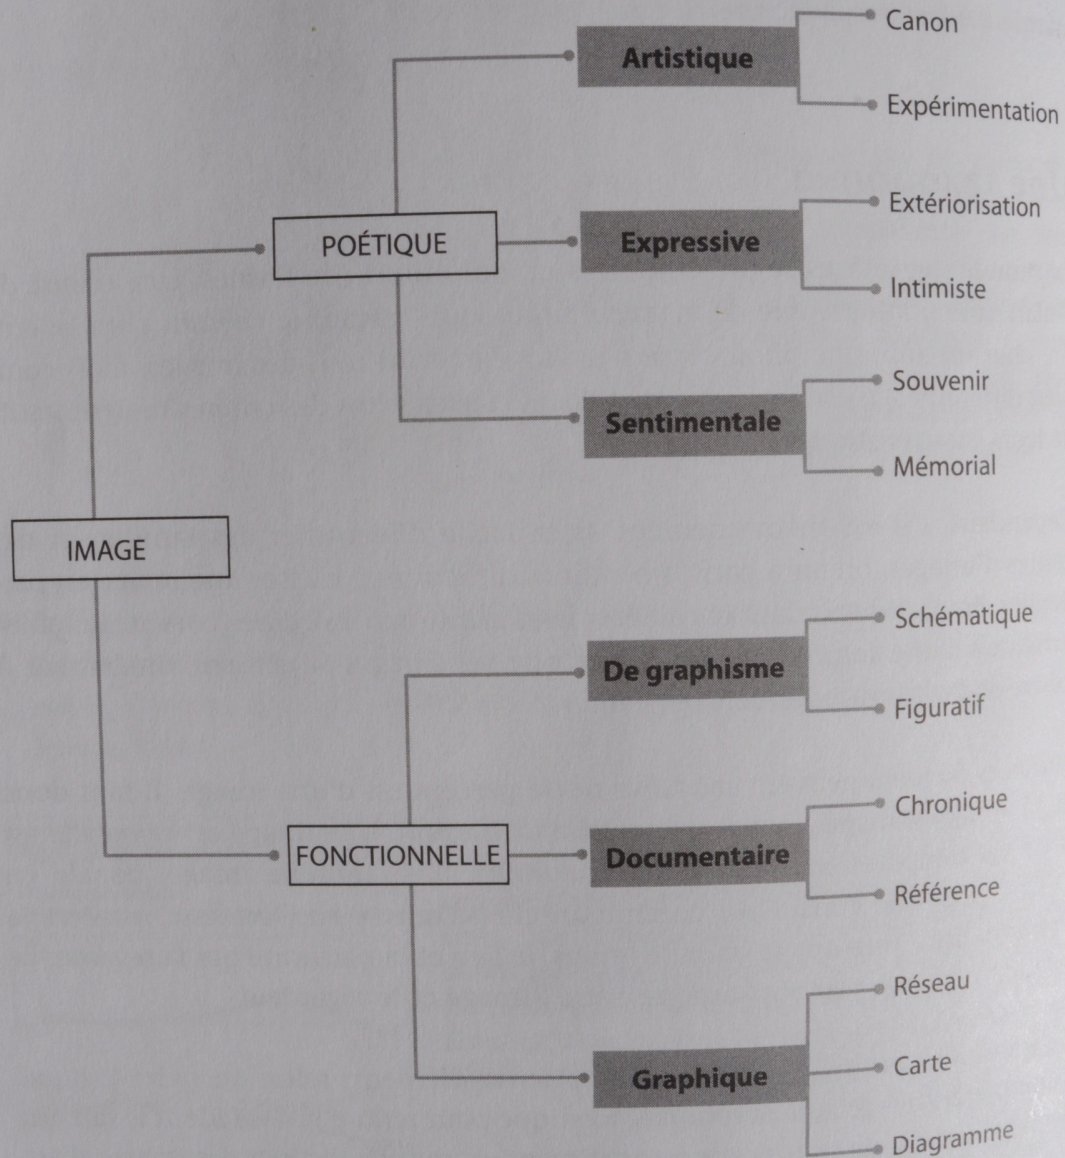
IMAGE

POÉTIQUE

Artistique
Canon
Expérimentation

Expressive
Extériorisation
Intimiste

Sentimentale
Souvenir
Mémorial

FONCTIONNELLE

De graphisme
Schématique
Figuratif

Documentaire
Chronique
Référence

Graphique
Réseau
Carte
Diagramme